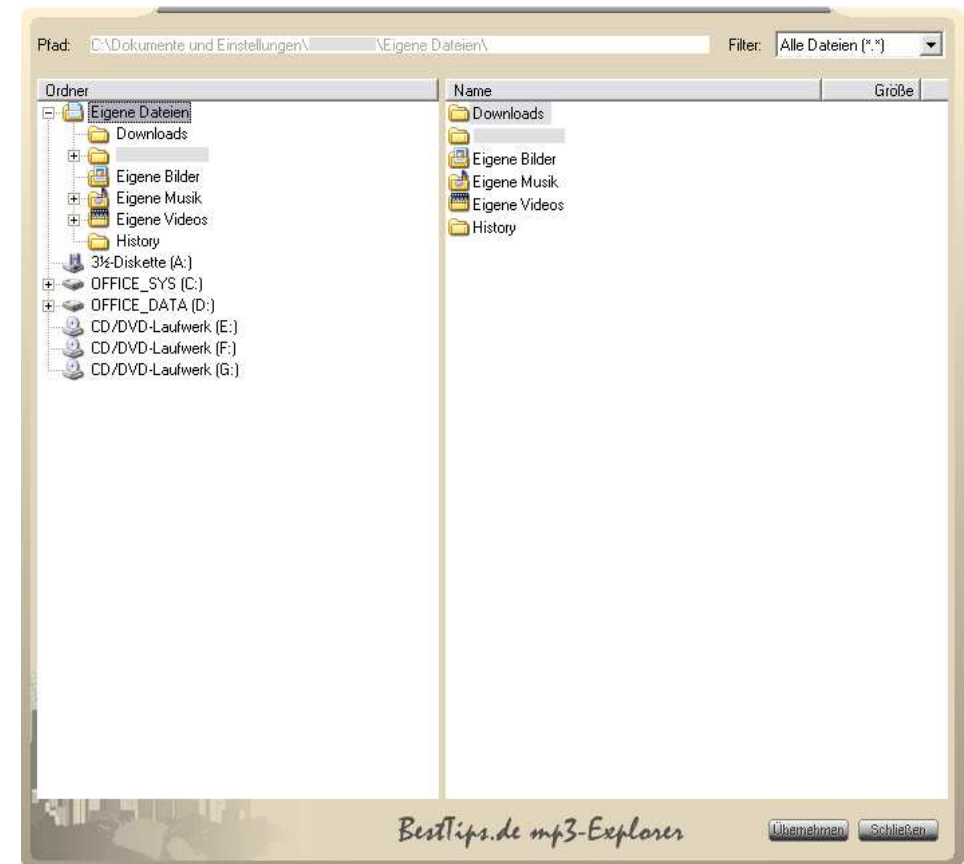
Pfad: C:\Dokumente und Einstellungen\ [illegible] \Eigene Dateien\

Filter: Alle Dateien (*.*)

Ordner

Eigene Dateien
Downloads
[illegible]
Eigene Bilder
Eigene Musik
Eigene Videos
History
3½-Diskette (A:)
OFFICE_SYS (C:)
OFFICE_DATA (D:)
CD/DVD-Laufwerk (E:)
CD/DVD-Laufwerk (F:)
CD/DVD-Laufwerk (G:)

| Name | Größe |
|---|---|
| Downloads | |
| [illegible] | |
| Eigene Bilder | |
| Eigene Musik | |
| Eigene Videos | |
| History | |

BestTips.de mp3-Explorer

Übernehmen Schließen